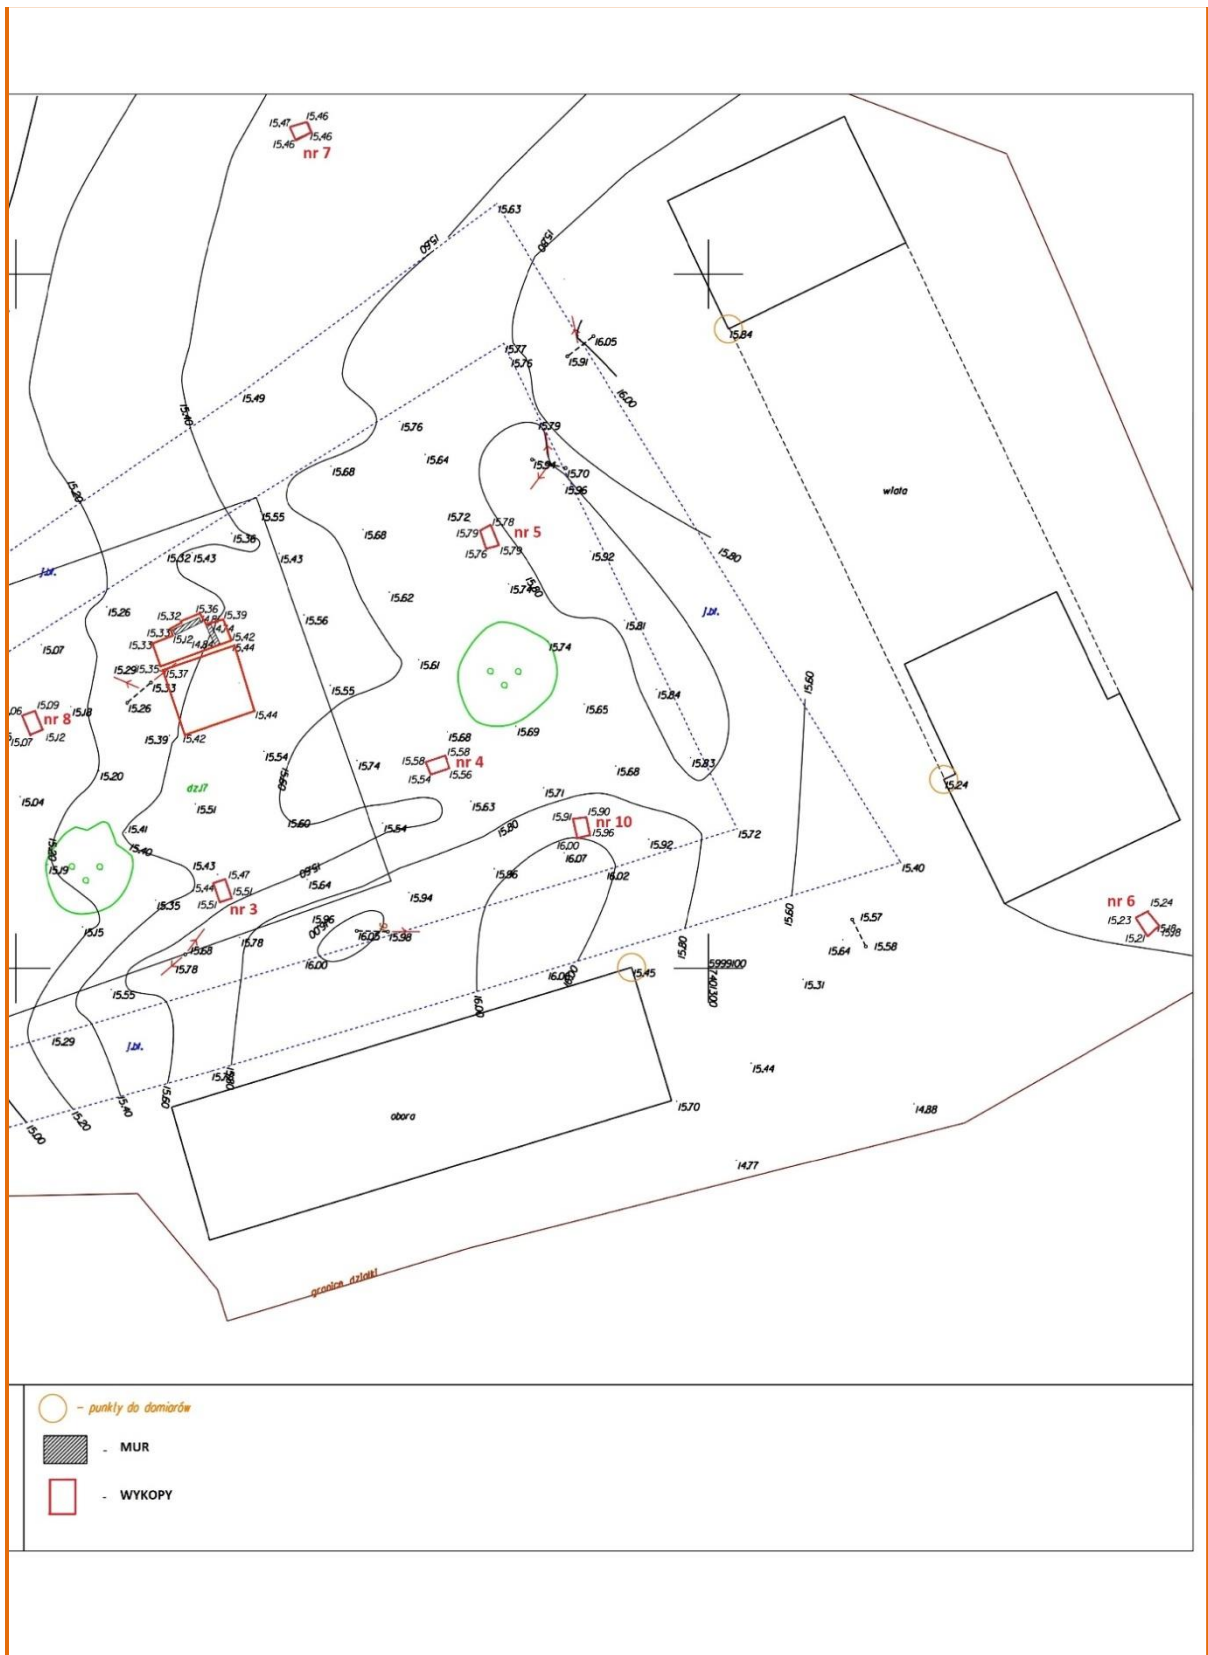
15,47 15,46 15,46 15,46 nr 7

15,63 15,60 15,60

15,84

16,05 15,77 15,76 15,91 16,00

15,49 15,40 15,76 15,79 15,64 15,68 15,94 15,70 15,96

15,20 15,55 15,72 15,78 15,79 15,76 15,79 nr 5 15,68 wiata

15,36 15,32 15,43 15,43 15,92 15,80

J.bl. 15,74 15,80 J.bl.

15,26 15,32 15,36 15,39 15,56 15,62 15,81

15,33 15,12 14,74 15,42 15,44 15,74

15,07 15,33 14,83

15,29 15,35 15,37 15,61 15,60

15,33 15,55 15,84

15,09 nr 8 15,18 15,26 15,44 15,65

15,07 15,12 15,39 15,42 15,68 15,69

15,54 15,58 15,58 nr 4 15,83 15,24

15,20 dz17 15,60 15,74 15,54 15,56 15,68

15,04 15,51 15,71 15,63

15,41 15,60 15,54 15,80 15,91 15,90 nr 10 15,96 15,72

15,40 16,00 15,92

15,60 16,07

15,19 15,43 15,47 15,60 15,64 15,86 16,02 15,40

15,44 15,51 15,94

15,35 15,51 nr 3 nr 6 15,24

15,15 15,96 16,00 15,60 15,57 15,23 15,18 15,98

16,03 15,98 15,21

15,68 15,78 16,00 15,80 15,64 15,58

15,78 16,00 15,45 5999100

15,55 16,00 7410300 15,31

15,29 J.bl.

15,78 15,80 15,44

15,00 15,20 15,40 15,60 obora 15,70 14,88

14,77

granica działki

- punkty do domiarów

- MUR

- WYKOPY